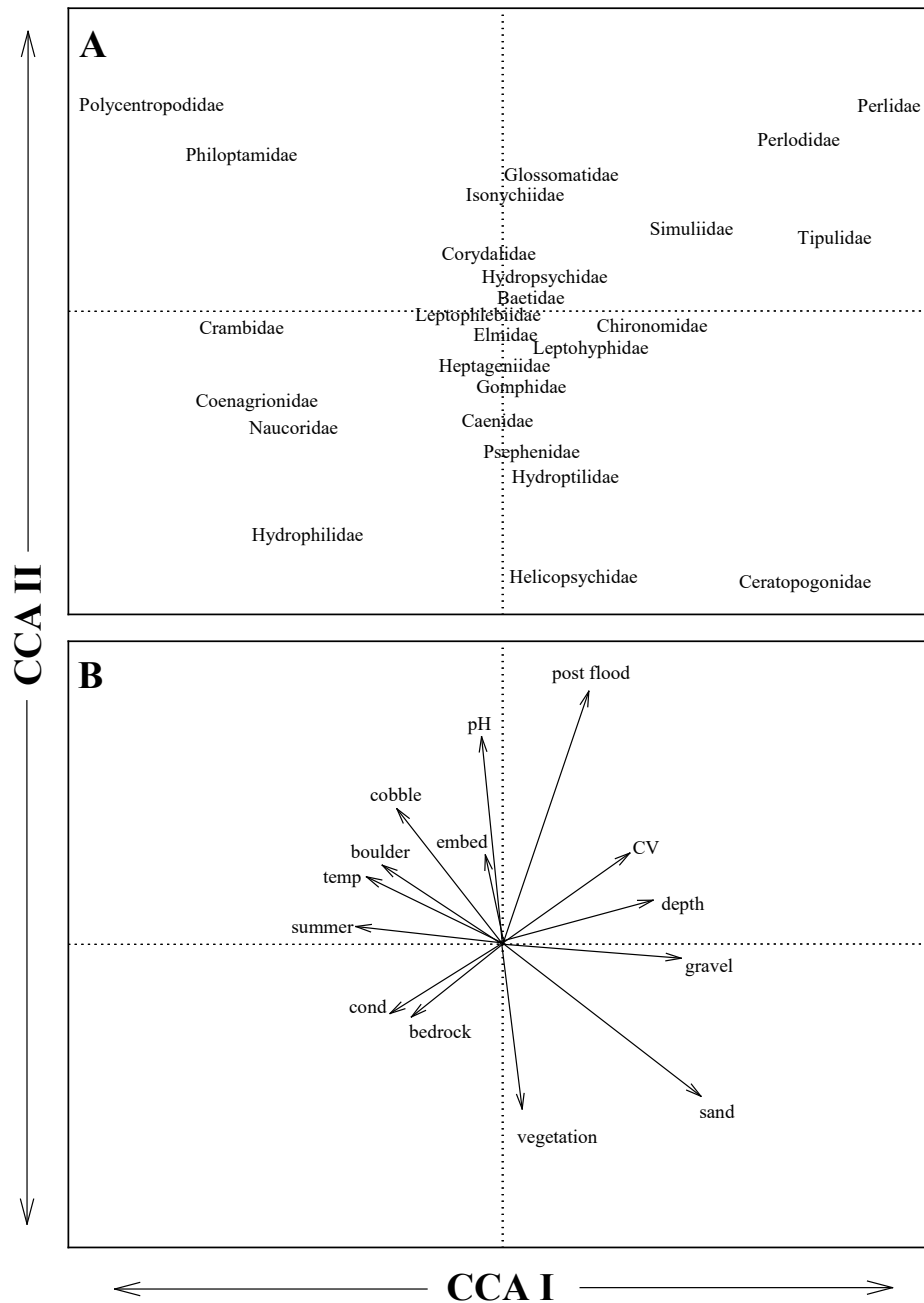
A

Polycentropodidae

Perlidae

Philoptamidae

Perlodidae

Glossomatidae

Isonychiidae

Simuliidae

Tipulidae

Corydalidae

Hydropsychidae

Baetidae

Crambidae

Leptophlebiidae

Chironomidae

Elmidae

Leptohyphidae

Heptageniidae

Gomphidae

Coenagrionidae

Naucoridae

Caenidae

Psephenidae

Hydroptilidae

Hydrophilidae

Helicopsychidae

Ceratopogonidae

B

post flood

pH

cobble

embed

CV

boulder

temp

depth

summer

gravel

cond

bedrock

sand

vegetation

CCA II

CCA I